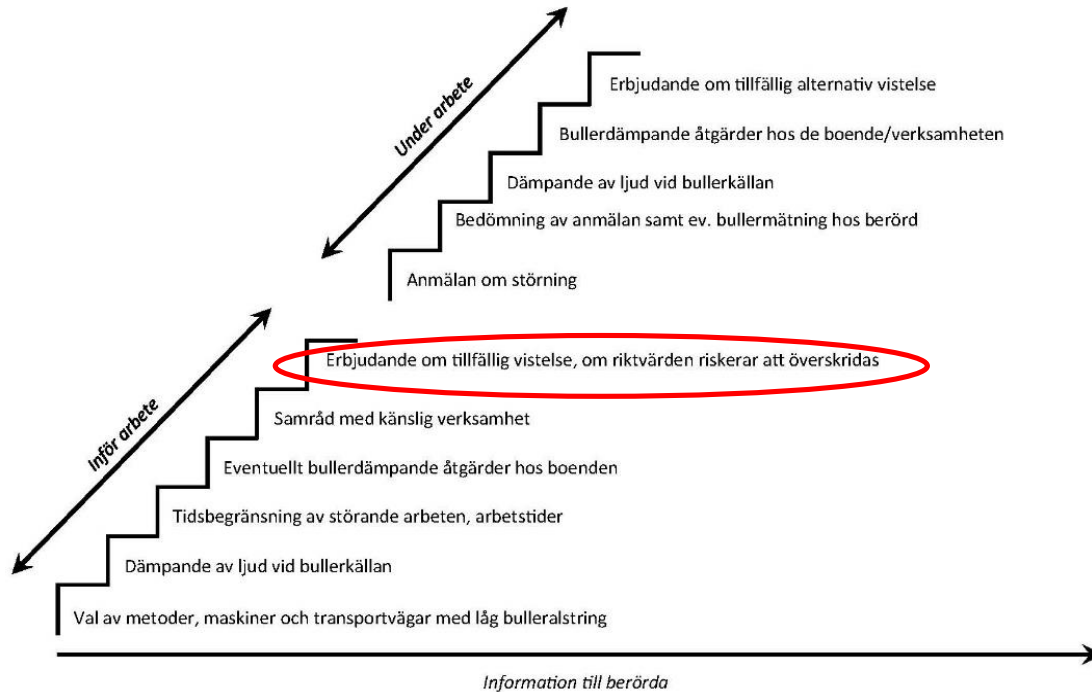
Under arbete

Erbjudande om tillfällig alternativ vistelse

Bullerdämpande åtgärder hos de boende/verksamheten

Dämpande av ljud vid bullerkällan

Bedömning av anmälan samt ev. bullermätning hos berörd

Anmälan om störning

Inför arbete

Erbjudande om tillfällig vistelse, om riktvärden riskerar att överskridas

Samråd med känslig verksamhet

Eventuellt bullerdämpande åtgärder hos boenden

Tidsbegränsning av störande arbeten, arbetstider

Dämpande av ljud vid bullerkällan

Val av metoder, maskiner och transportvägar med låg bulleralstring

Information till berörda